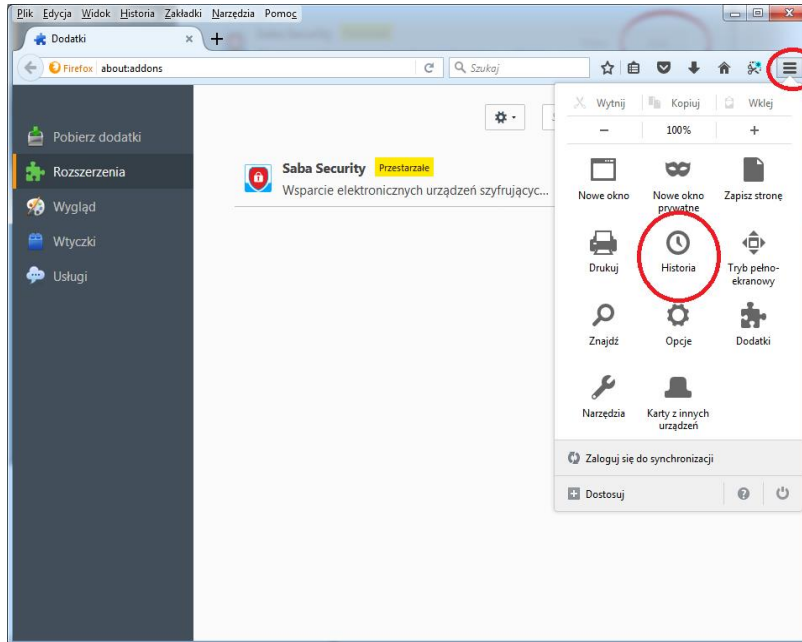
Plik Edycja Widok Historia Zakładki Narzędzia Pomoc

Dodatki ×

Firefox about:addons

Szukaj

Pobierz dodatki
Rozszerzenia
Wygląd
Wtyczki
Usługi

Saba Security Przestarzałe
Wsparcie elektronicznych urządzeń szyfrującyc...

Wytnij Kopiuj Wklej
− 100% +

Nowe okno
Nowe okno prywatne
Zapisz stronę
Drukuj
Historia
Tryb pełnoekranowy
Znajdź
Opcje
Dodatki
Narzędzia
Karty z innych urządzeń

Zaloguj się do synchronizacji

Dostosuj